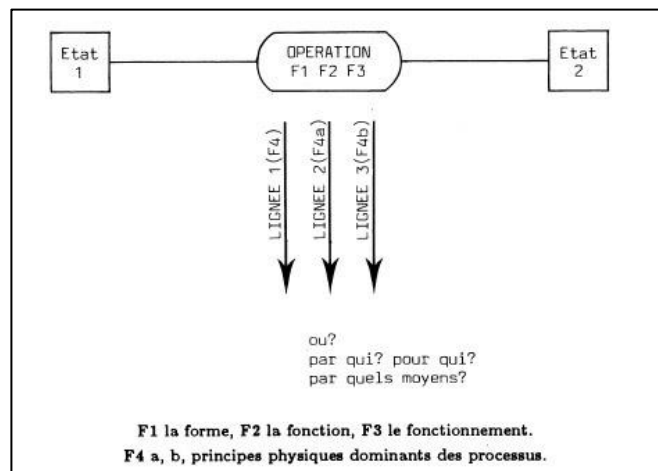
Etat 1

OPERATION
F1 F2 F3

Etat 2

LIGNEE 1(F4)

LIGNEE 2(F4a)

LIGNEE 3(F4b)

ou?
par qui? pour qui?
par quels moyens?

**F1 la forme, F2 la fonction, F3 le fonctionnement.**
**F4 a, b, principes physiques dominants des processus.**